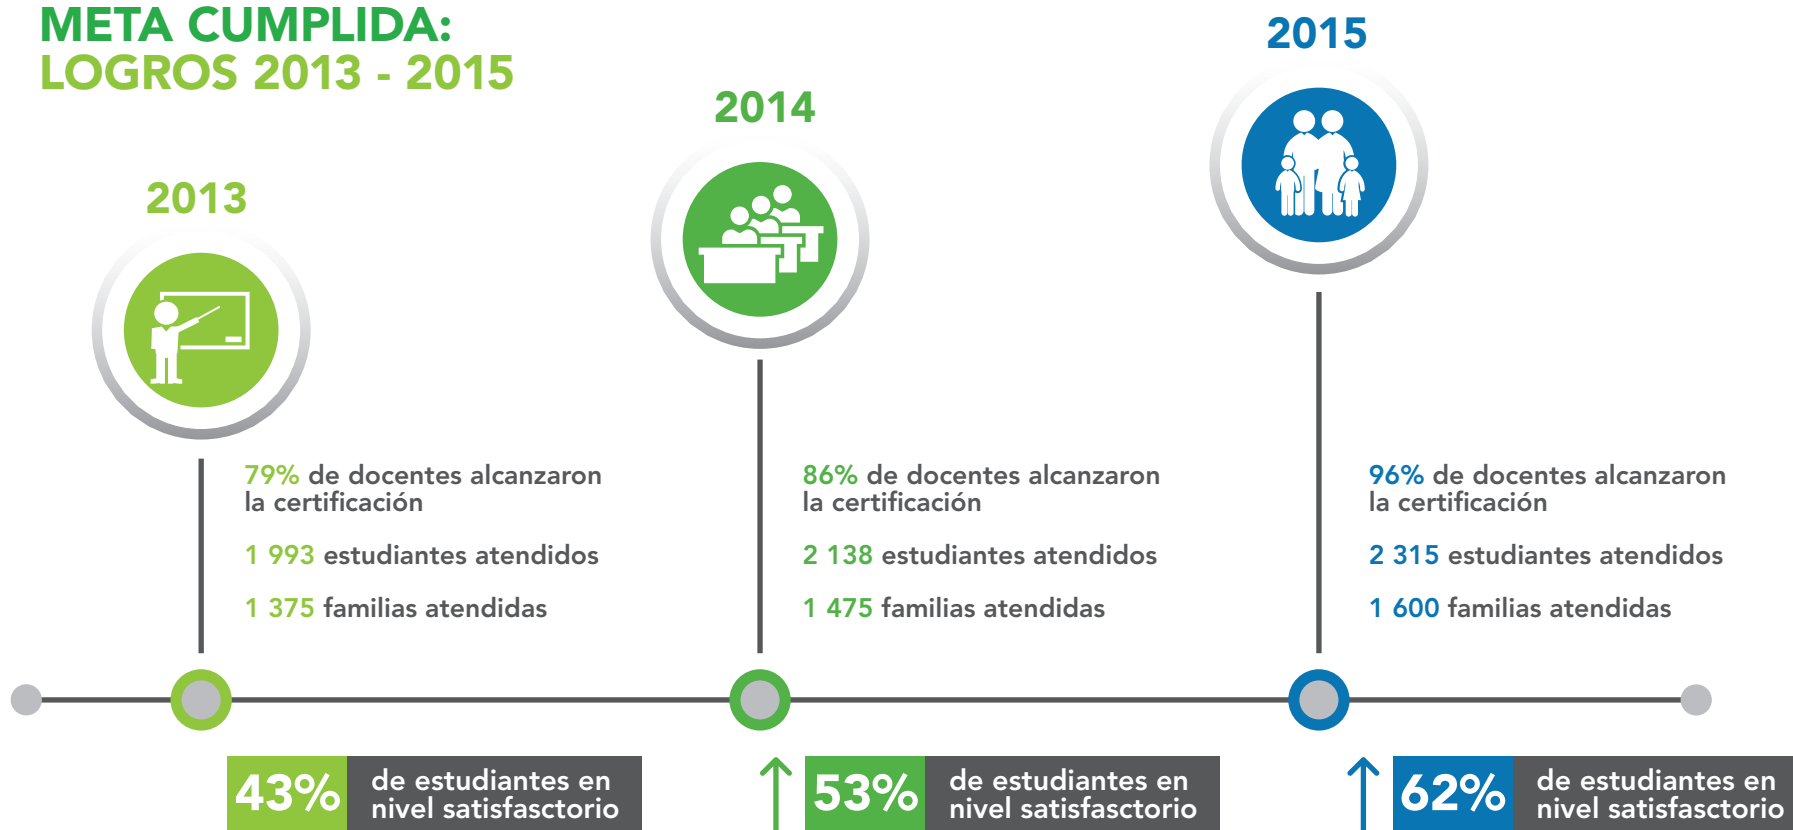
META CUMPLIDA:
LOGROS 2013 - 2015

2013

79% de docentes alcanzaron la certificación

1 993 estudiantes atendidos

1 375 familias atendidas

43% de estudiantes en nivel satisfasctorio

2014

86% de docentes alcanzaron la certificación

2 138 estudiantes atendidos

1 475 familias atendidas

53% de estudiantes en nivel satisfasctorio

2015

96% de docentes alcanzaron la certificación

2 315 estudiantes atendidos

1 600 familias atendidas

62% de estudiantes en nivel satisfasctorio